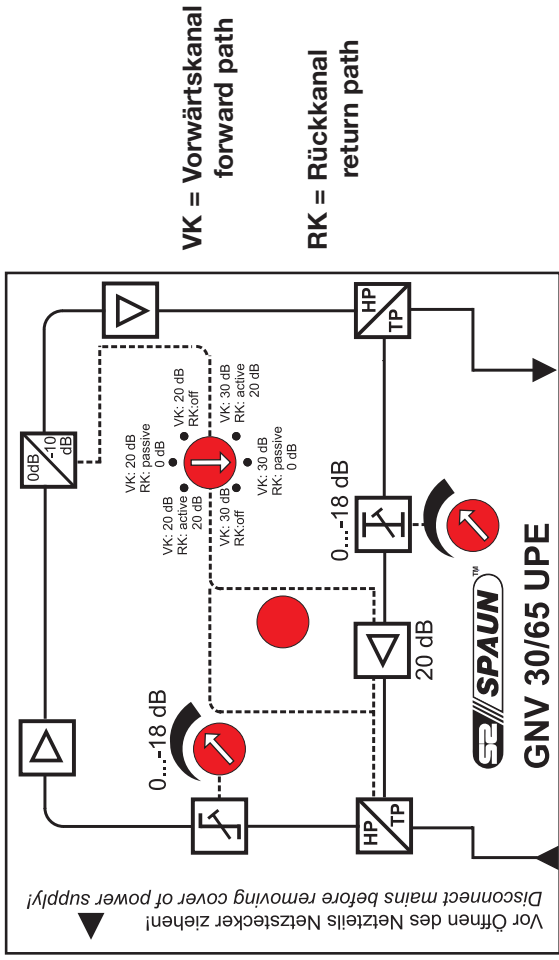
VK = Vorwärtskanal
forward path

RK = Rückkanal
return path

0dB
-10 dB

VK: 20 dB
RK: passive
0 dB

VK: 20 dB
RK:off

VK: 30 dB
RK: active
20 dB

VK: 30 dB
RK: passive
0 dB

VK: 30 dB
RK:off

VK: 20 dB
RK: active
20 dB

HP
TP

0...-18 dB

20 dB

0...-18 dB

HP
TP

SPAUN

GNV 30/65 UPE

Vor Öffnen des Netzteils Netzstecker ziehen!
Disconnect mains before removing cover of power supply!